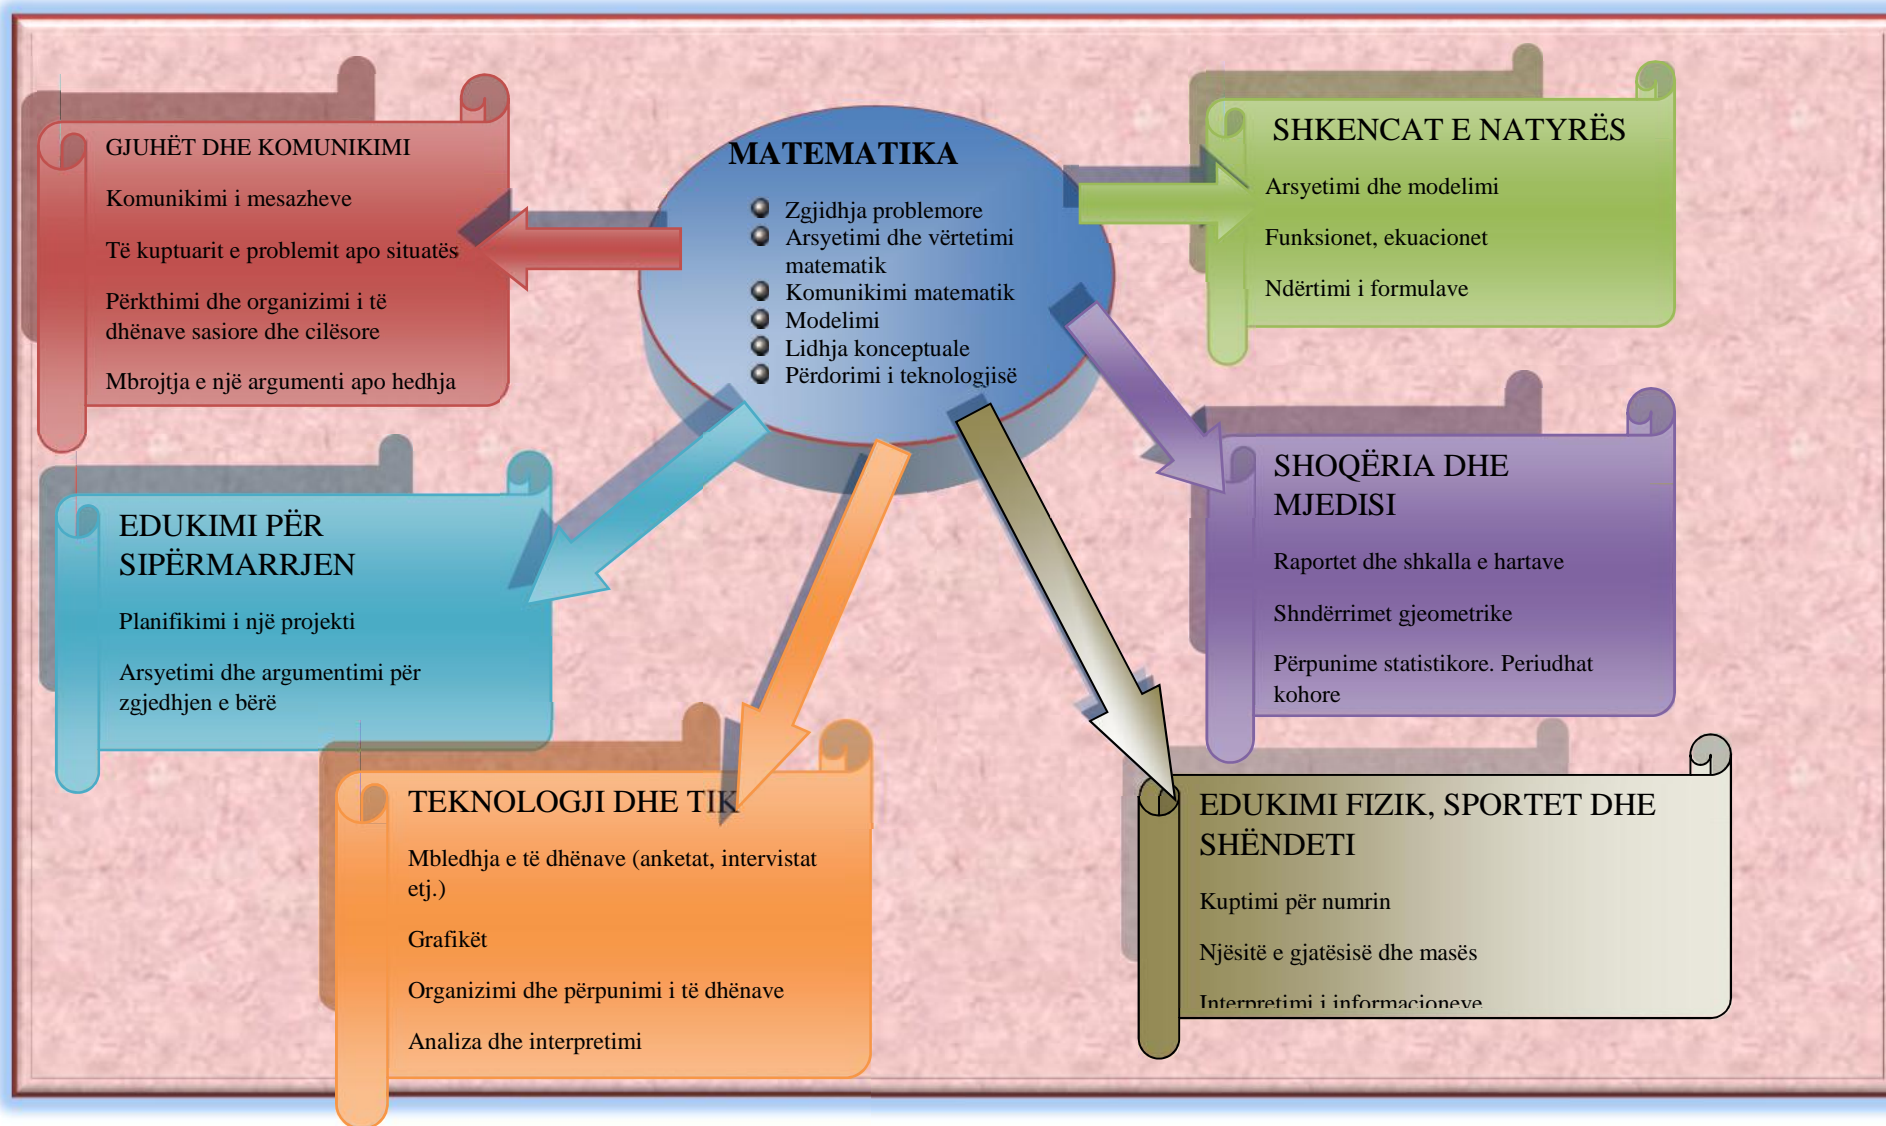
MATEMATIKA

Zgjidhja problemore
Arsyetimi dhe vërtetimi matematik
Komunikimi matematik
Modelimi
Lidhja konceptuale
Përdorimi i teknologjisë

GJUHËT DHE KOMUNIKIMI

Komunikimi i mesazheve

Të kuptuarit e problemit apo situatës

Përkthimi dhe organizimi i të dhënave sasiore dhe cilësore

Mbrojtja e një argumenti apo hedhja

SHKENCAT E NATYRËS

Arsyetimi dhe modelimi

Funksionet, ekuacionet

Ndërtimi i formulave

EDUKIMI PËR SIPËRMARRJEN

Planifikimi i një projekti

Arsyetimi dhe argumentimi për zgjedhjen e bërë

SHOQËRIA DHE MJEDISI

Raportet dhe shkalla e hartave

Shndërrimet gjeometrike

Përpunime statistikore. Periudhat kohore

TEKNOLOGJI DHE TIK

Mbledhja e të dhënave (anketat, intervistat etj.)

Grafikët

Organizimi dhe përpunimi i të dhënave

Analiza dhe interpretimi

EDUKIMI FIZIK, SPORTET DHE SHËNDETI

Kuptimi për numrin

Njësitë e gjatësisë dhe masës

Interpretimi i informacioneve